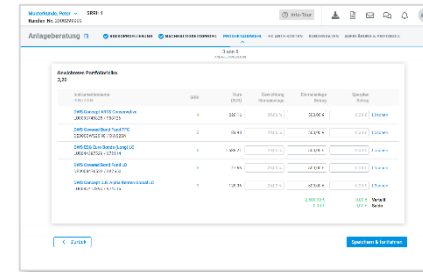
Mustermann, Peter SRRI: 6
Kunden-Nr. 2200000000
Info-Tool

Anlageberatung

3 von 5

Ansteigende Portfolioaufteilung
3,30

| Instrumentname | SRRI | Kurs (EUR) | Berechnung | Einmalanlage Betrag | Sparplan Betrag |
|---|---|---|---|---|---|
| DWS Concept ESG Conservative | 3 | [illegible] | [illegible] | 500,00 € | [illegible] |
| DWS Concept Bond Fund FTE | 3 | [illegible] | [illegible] | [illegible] | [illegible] |
| DWS ESG Euro Bonds (Long) LC | 3 | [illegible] | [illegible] | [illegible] | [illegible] |
| DWS Concept Bond Fund LD | 3 | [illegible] | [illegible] | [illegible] | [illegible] |
| DWS Concept ESG Active Bond Fund LD | 3 | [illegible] | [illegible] | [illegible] | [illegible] |

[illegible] Verteilt
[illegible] Rest

< Zurück

Speichern & fortfahren